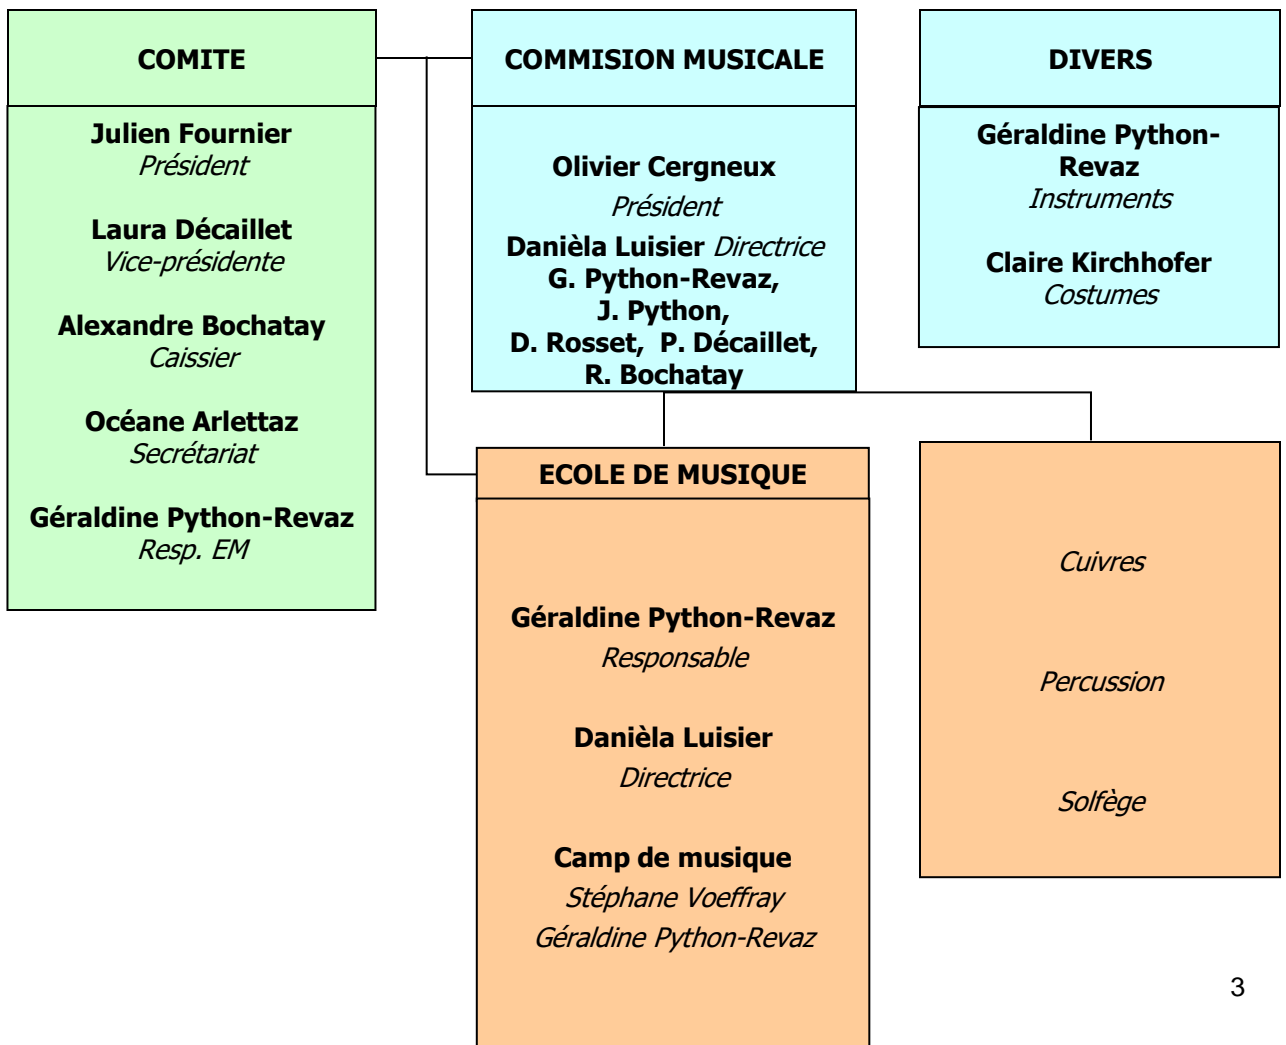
COMITE

Julien Fournier
Président

Laura Décaillet
Vice-présidente

Alexandre Bochatay
Caissier

Océane Arlettaz
Secrétariat

Géraldine Python-Revaz
Resp. EM

COMMISION MUSICALE

Olivier Cergneux
Président

Danièla Luisier Directrice
G. Python-Revaz,
J. Python,
D. Rosset, P. Décaillet,
R. Bochatay

DIVERS

Géraldine Python-Revaz
Instruments

Claire Kirchhofer
Costumes

ECOLE DE MUSIQUE

Géraldine Python-Revaz
Responsable

Danièla Luisier
Directrice

Camp de musique
Stéphane Voeffray
Géraldine Python-Revaz

Cuivres

Percussion

Solfège

3